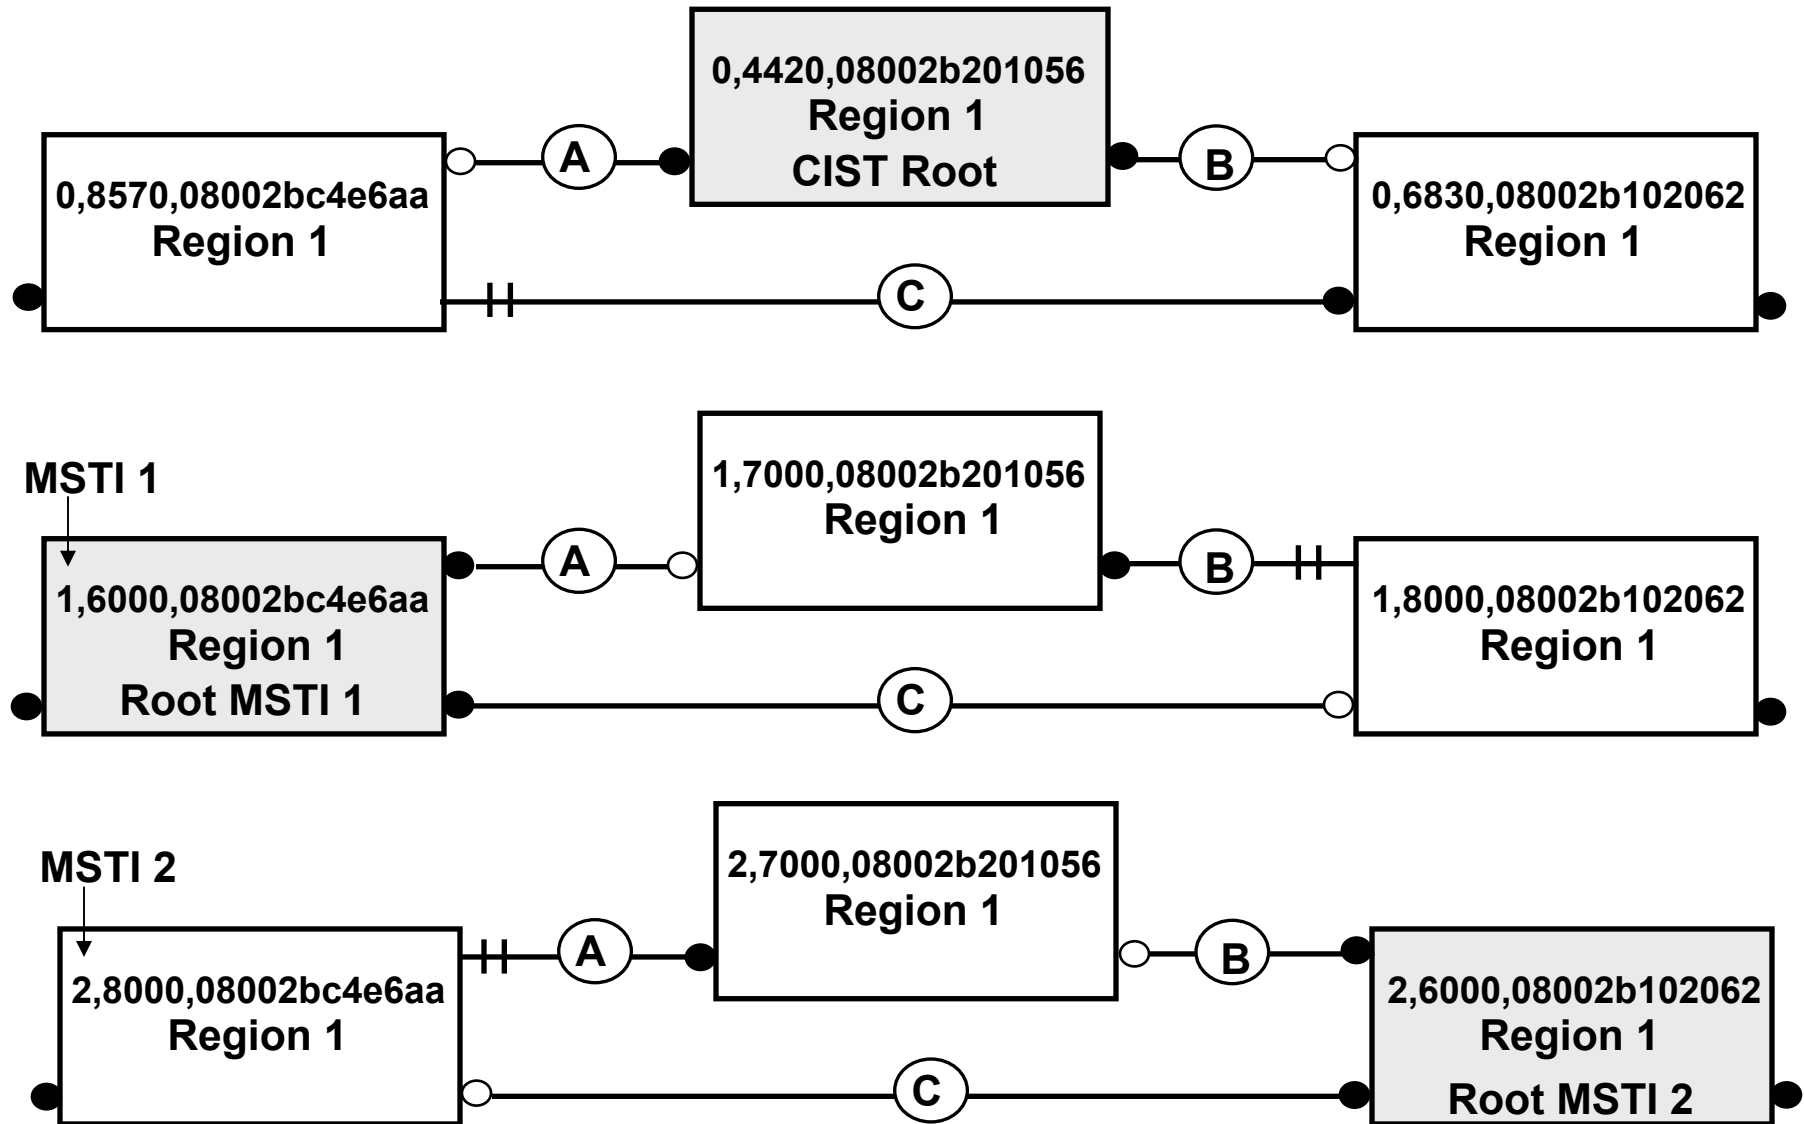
0,4420,08002b201056
Region 1
CIST Root

0,8570,08002bc4e6aa
Region 1

A

B

0,6830,08002b102062
Region 1

C

MSTI 1

1,7000,08002b201056
Region 1

1,6000,08002bc4e6aa
Region 1
Root MSTI 1

A

B

1,8000,08002b102062
Region 1

C

MSTI 2

2,7000,08002b201056
Region 1

2,8000,08002bc4e6aa
Region 1

A

B

2,6000,08002b102062
Region 1
Root MSTI 2

C